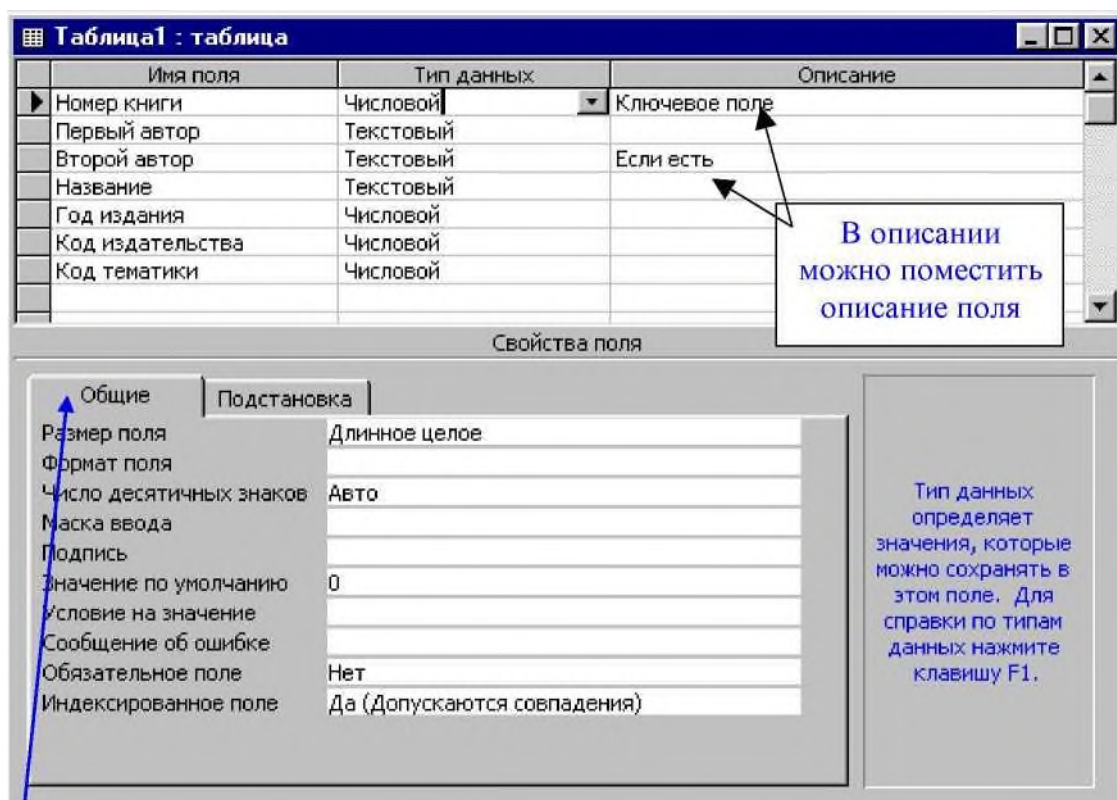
Таблица1 : таблица

| Имя поля | Тип данных | Описание |
|---|---|---|
| Номер книги | Числовой | Ключевое поле |
| Первый автор | Текстовый | |
| Второй автор | Текстовый | Если есть |
| Название | Текстовый | |
| Год издания | Числовой | |
| Код издательства | Числовой | |
| Код тематики | Числовой | |

В описании можно поместить описание поля

Свойства поля

Общие | Подстановка

| | |
|---|---|
| Размер поля | Длинное целое |
| Формат поля | |
| Число десятичных знаков | Авто |
| Маска ввода | |
| Подпись | |
| Значение по умолчанию | 0 |
| Условие на значение | |
| Сообщение об ошибке | |
| Обязательное поле | Нет |
| Индексированное поле | Да (Допускаются совпадения) |

Тип данных определяет значения, которые можно сохранять в этом поле. Для справки по типам данных нажмите клавишу F1.